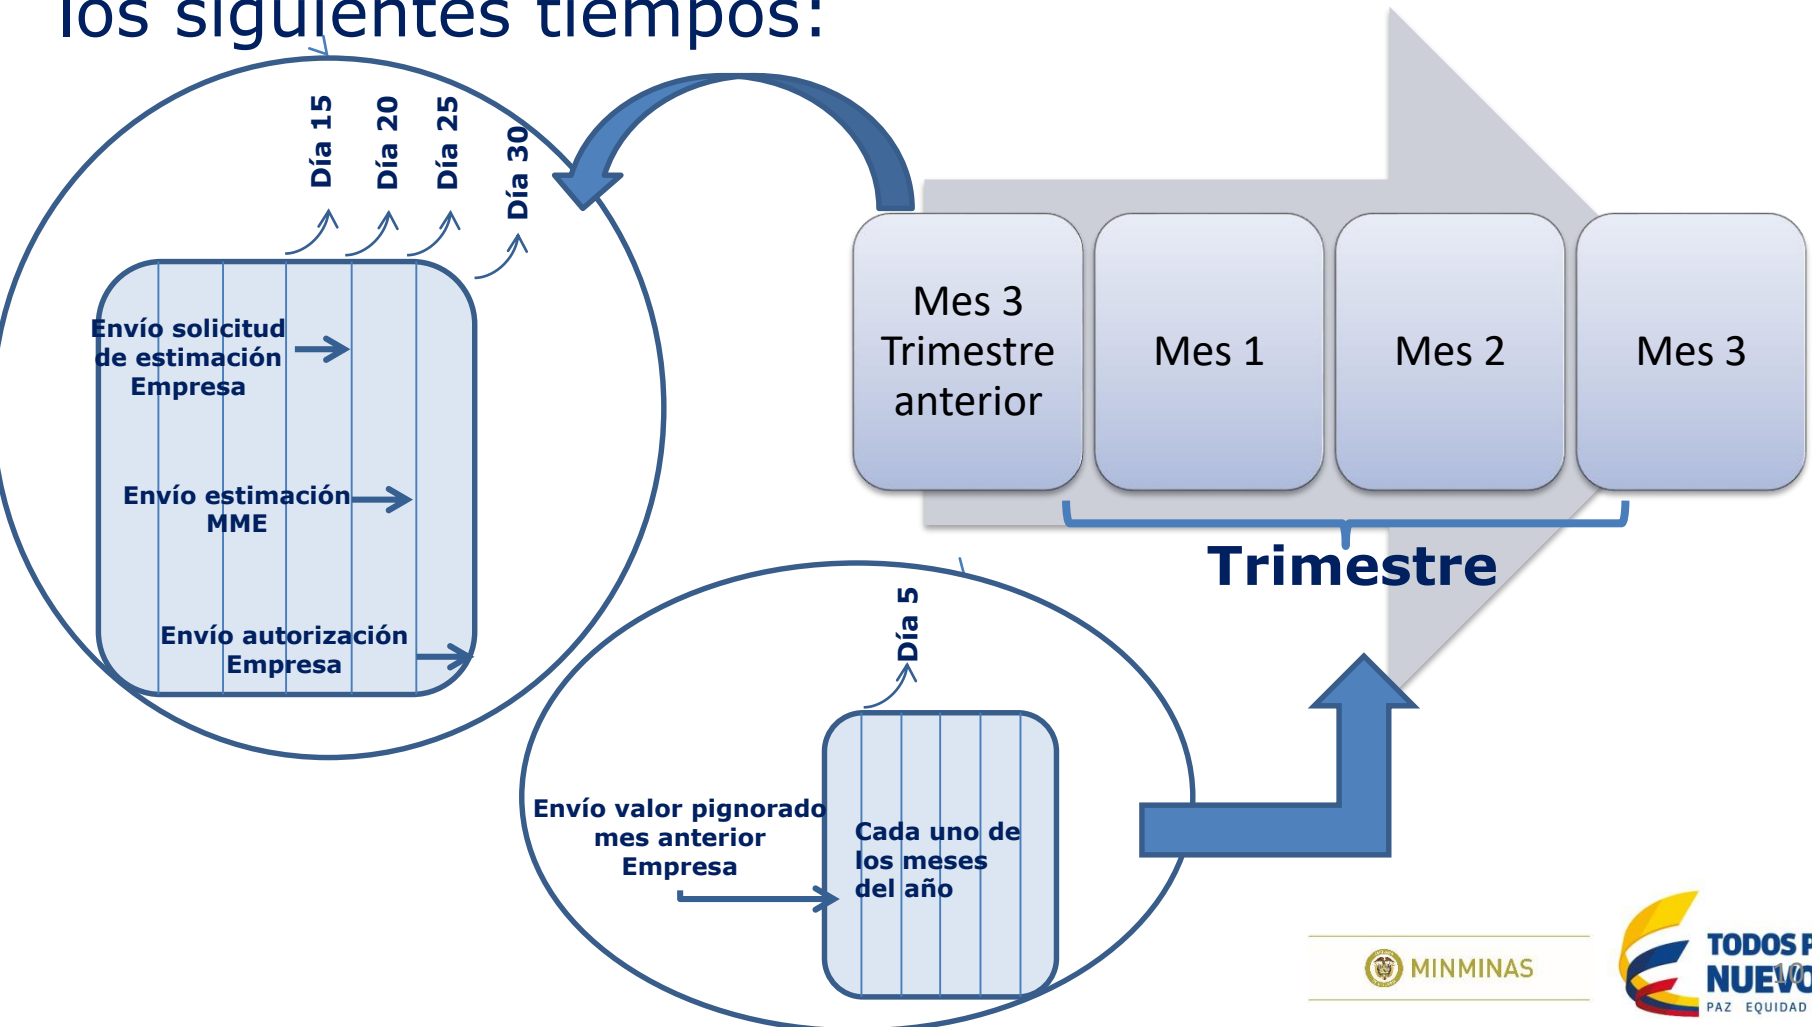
los siguientes tiempos:

Día 15
Día 20
Día 25
Día 30

Envío solicitud de estimación Empresa

Envío estimación MME

Envío autorización Empresa

Mes 3 Trimestre anterior

Mes 1

Mes 2

Mes 3

Trimestre

Día 5

Envío valor pignorado mes anterior Empresa

Cada uno de los meses del año

MINMINAS

TODOS P
NUEVO
PAZ EQUIDAD